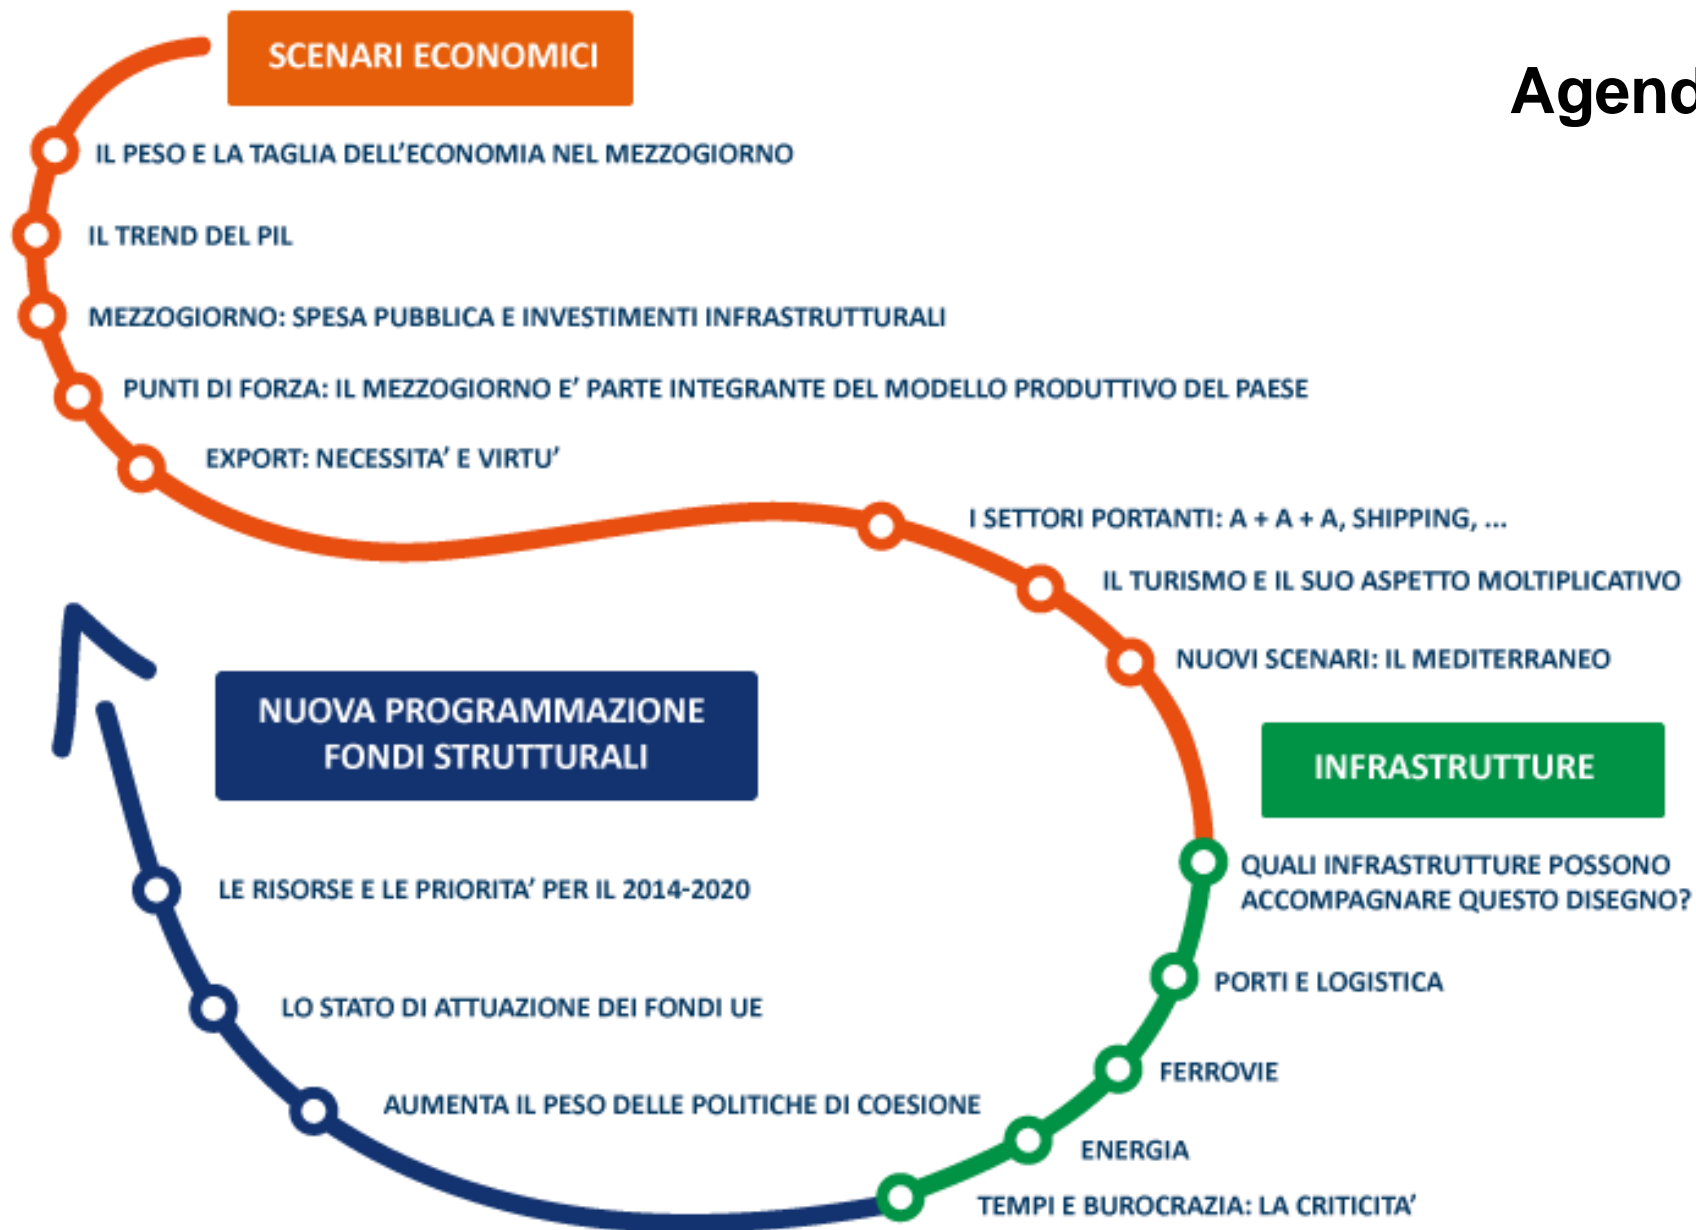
SCENARI ECONOMICI

Agend

IL PESO E LA TAGLIA DELL'ECONOMIA NEL MEZZOGIORNO

IL TREND DEL PIL

MEZZOGIORNO: SPESA PUBBLICA E INVESTIMENTI INFRASTRUTTURALI

PUNTI DI FORZA: IL MEZZOGIORNO E' PARTE INTEGRANTE DEL MODELLO PRODUTTIVO DEL PAESE

EXPORT: NECESSITA' E VIRTU'

I SETTORI PORTANTI: A + A + A, SHIPPING, ...

IL TURISMO E IL SUO ASPETTO MOLTIPLICATIVO

NUOVI SCENARI: IL MEDITERRANEO

NUOVA PROGRAMMAZIONE FONDI STRUTTURALI

INFRASTRUTTURE

QUALI INFRASTRUTTURE POSSONO ACCOMPAGNARE QUESTO DISEGNO?

LE RISORSE E LE PRIORITA' PER IL 2014-2020

PORTI E LOGISTICA

LO STATO DI ATTUAZIONE DEI FONDI UE

FERROVIE

AUMENTA IL PESO DELLE POLITICHE DI COESIONE

ENERGIA

TEMPI E BUROCRAZIA: LA CRITICITA'